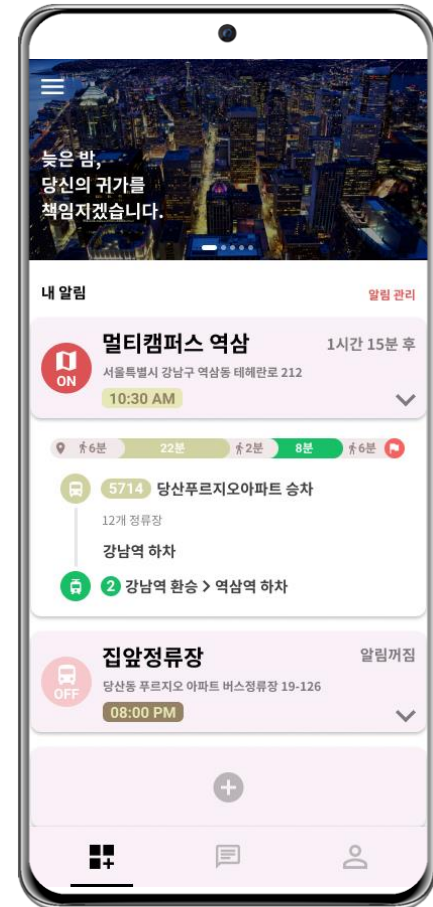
늦은 밤,
당신의 귀가를
책임지겠습니다.

내 알림

알림 관리

ON

멀티캠퍼스 역삼

1시간 15분 후

서울특별시 강남구 역삼동 테헤란로 212

10:30 AM

6분 22분 2분 8분 6분

5714 당산푸르지오아파트 승차

12개 정류장

강남역 하차

2 강남역 환승 > 역삼역 하차

OFF

집앞정류장

알림꺼짐

당산동 푸르지오 아파트 버스정류장 19-126

08:00 PM